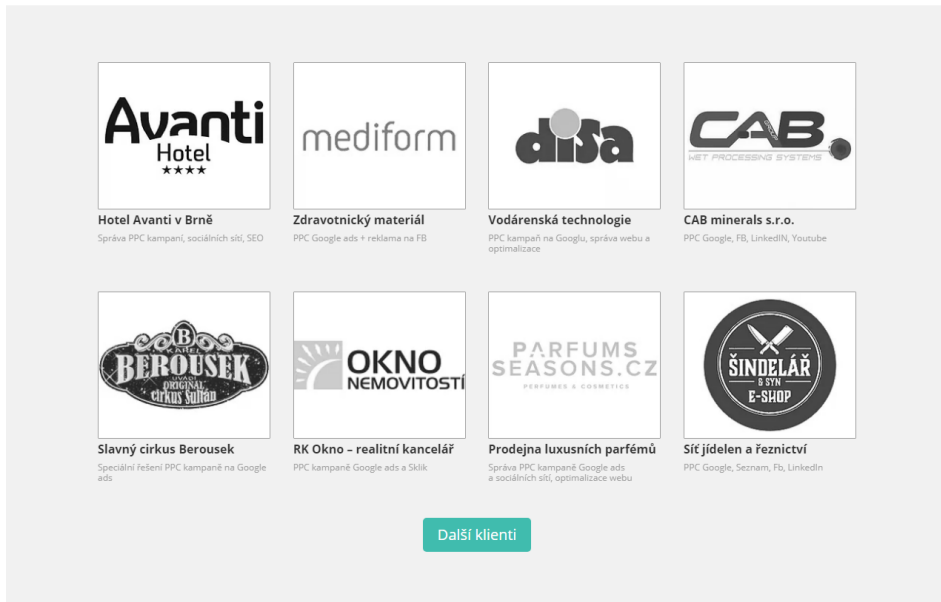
Avanti Hotel ★★★★

Hotel Avanti v Brně
Správa PPC kampaní, sociálních sítí, SEO

mediform

Zdravotnický materiál
PPC Google ads + reklama na FB

disa

Vodárenská technologie
PPC kampaň na Googlu, správa webu a optimalizace

CAB. WET PROCESSING SYSTEMS

CAB minerals s.r.o.
PPC Google, FB, LinkedIN, Youtube

B KAREL BEROUSEK UVÁDÍ ORIGINÁL cirkus Sultán

Slavný cirkus Berousek
Speciální řešení PPC kampaně na Google ads

OKNO NEMOVITOSTÍ

RK Okno – realitní kancelář
PPC kampaně Google ads a Sklik

PARFUMS SEASONS.CZ PERFUMES & COSMETICS

Prodejna luxusních parfémů
Správa PPC kampaně Google ads a sociálních sítí, optimalizace webu

ŠINDELÁŘ & SYN E-SHOP

Síť jídelen a řeznictví
PPC Google, Seznam, Fb, LinkedIn

Další klienti